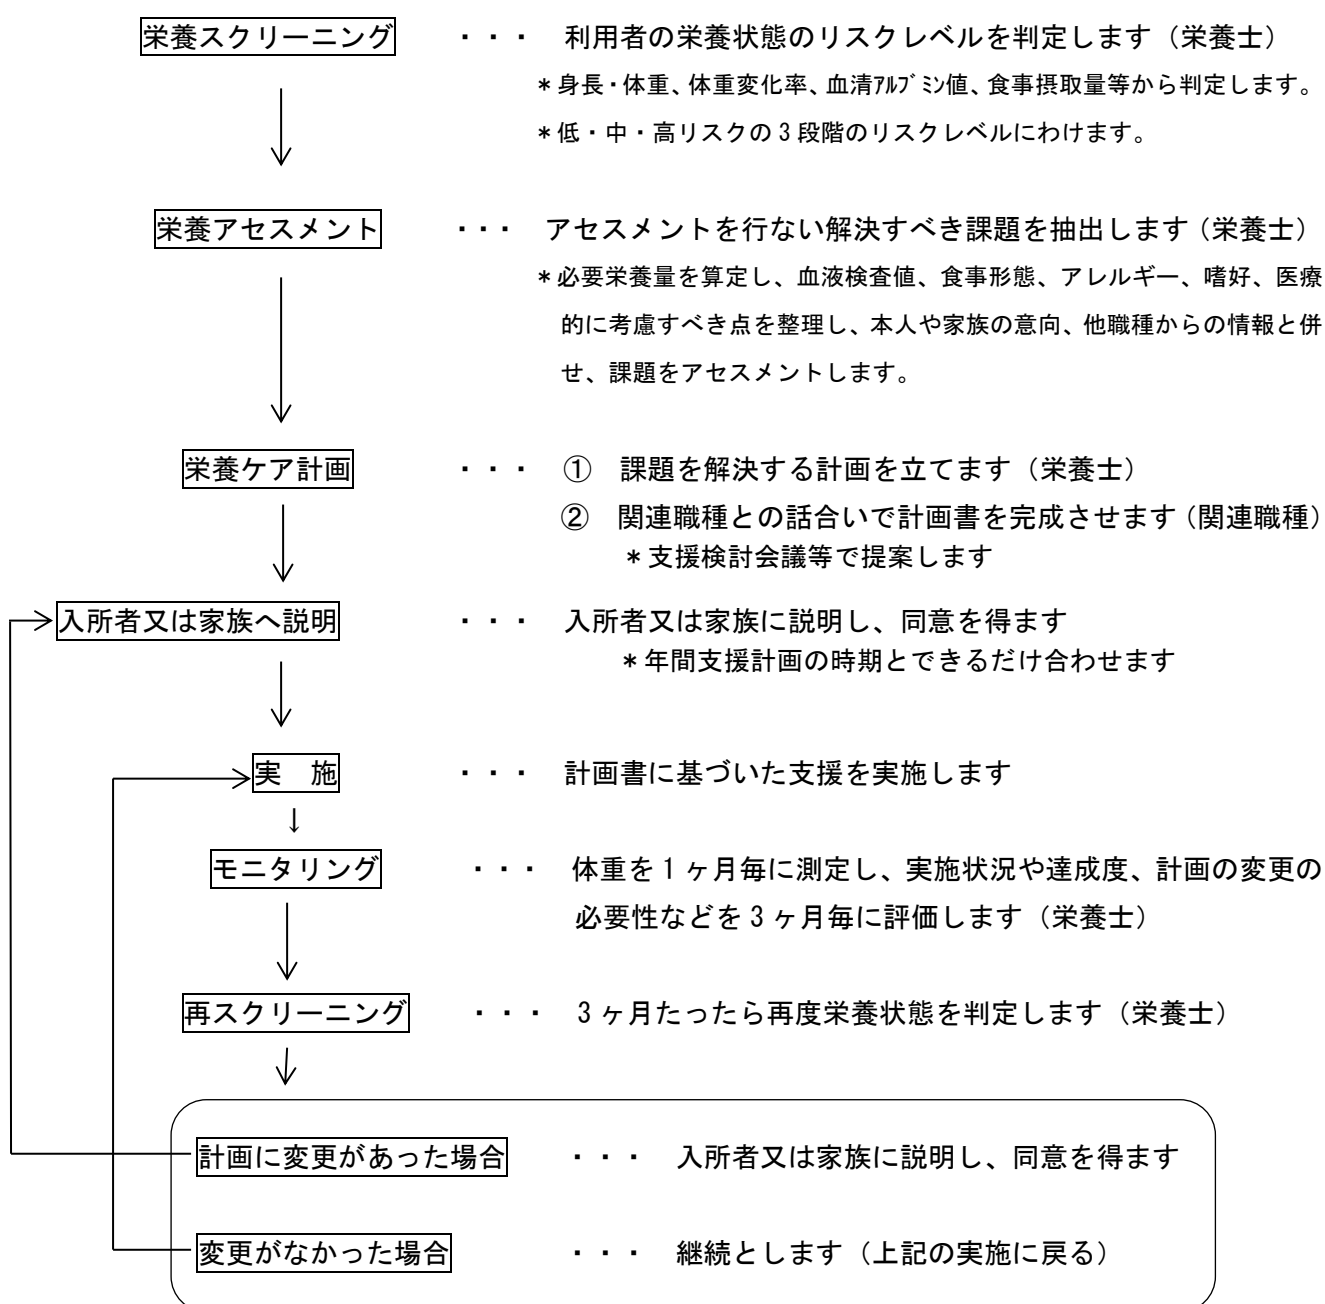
栄養スクリーニング ・・・ 利用者の栄養状態のリスクレベルを判定します（栄養士）
＊身長・体重、体重変化率、血清ｱﾙﾌﾞﾐﾝ値、食事摂取量等から判定します。
＊低・中・高リスクの 3 段階のリスクレベルにわけます。

栄養アセスメント ・・・ アセスメントを行ない解決すべき課題を抽出します（栄養士）
＊必要栄養量を算定し、血液検査値、食事形態、アレルギー、嗜好、医療的に考慮すべき点を整理し、本人や家族の意向、他職種からの情報と併せ、課題をアセスメントします。

栄養ケア計画 ・・・ ① 課題を解決する計画を立てます（栄養士）
② 関連職種との話合いで計画書を完成させます（関連職種）
＊支援検討会議等で提案します

入所者又は家族へ説明 ・・・ 入所者又は家族に説明し、同意を得ます
＊年間支援計画の時期とできるだけ合わせます

実 施 ・・・ 計画書に基づいた支援を実施します

モニタリング ・・・ 体重を 1 ヶ月毎に測定し、実施状況や達成度、計画の変更の必要性などを 3 ヶ月毎に評価します（栄養士）

再スクリーニング ・・・ 3 ヶ月たったら再度栄養状態を判定します（栄養士）

計画に変更があった場合 ・・・ 入所者又は家族に説明し、同意を得ます

変更がなかった場合 ・・・ 継続とします（上記の実施に戻る）